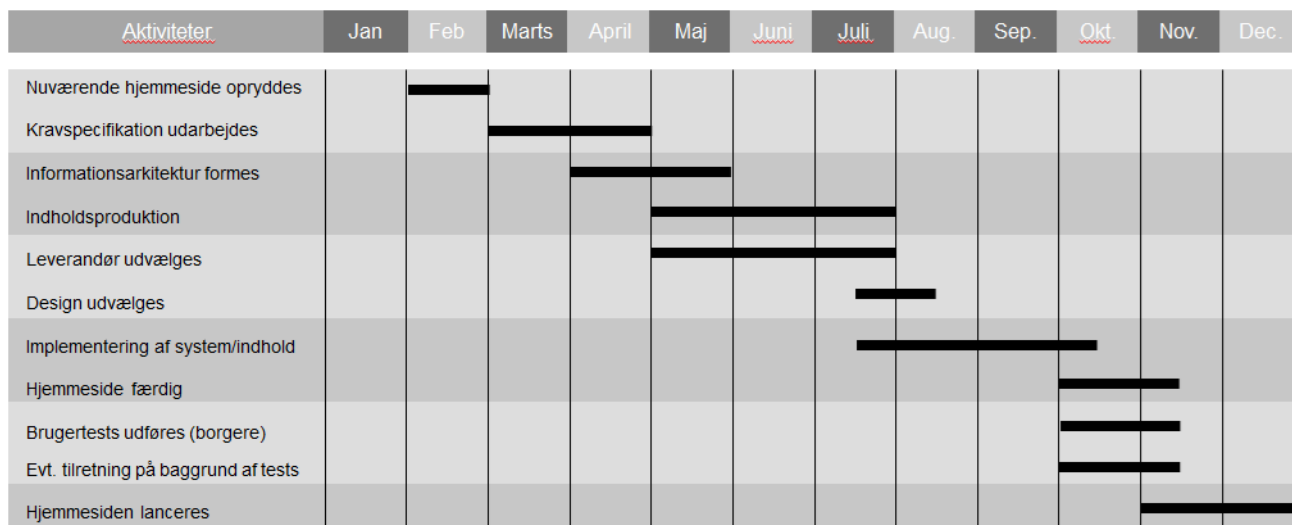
| Aktiviteter | Jan | Feb | Marts | April | Maj | Juni | Juli | Aug. | Sep. | Okt. | Nov. | Dec. |
|---|---|---|---|---|---|---|---|---|---|---|---|---|
| Nuværende hjemmeside opryddes | | | | | | | | | | | | |
| Kravspecifikation udarbejdes | | | | | | | | | | | | |
| Informationsarkitektur formes | | | | | | | | | | | | |
| Indholdsproduktion | | | | | | | | | | | | |
| Leverandør udvælges | | | | | | | | | | | | |
| Design udvælges | | | | | | | | | | | | |
| Implementering af system/indhold | | | | | | | | | | | | |
| Hjemmeside færdig | | | | | | | | | | | | |
| Brugertests udføres (borgere) | | | | | | | | | | | | |
| Evt. tilretning på baggrund af tests | | | | | | | | | | | | |
| Hjemmesiden lanceres | | | | | | | | | | | | |